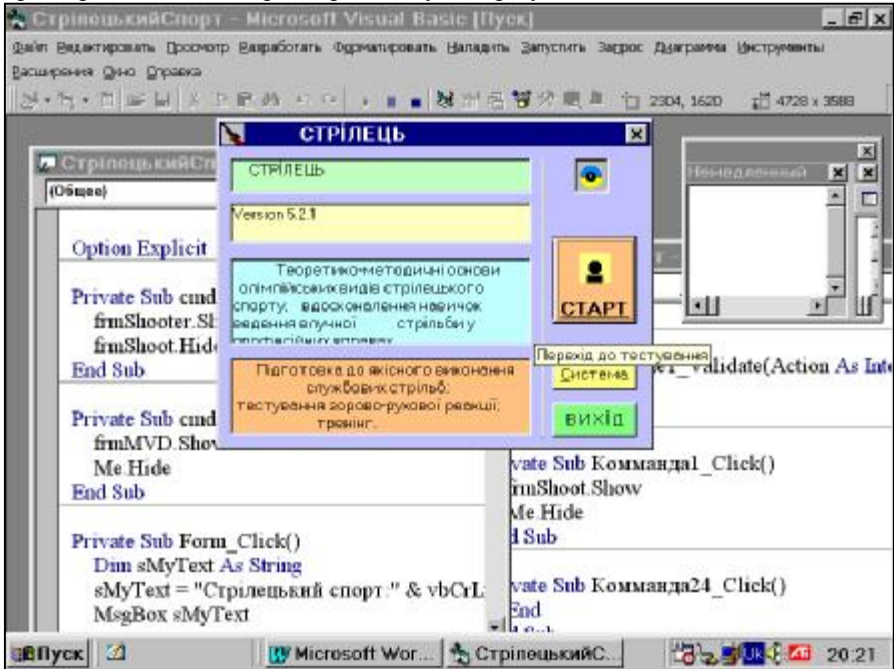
СтрілецькийСпорт - Microsoft Visual Basic [Пуск]

Файл Редактировать Просмотр Разработать Форматировать Наладить Запустить Запрос Диаграмма Инструменты Расширения Окно Справка

2304, 1620 4728 x 3588

СтрілецькийСп

(Общее)

Option Explicit

Private Sub cmd
frmShooter.Sh
frmShoot.Hide
End Sub

Private Sub cmd
frmMVD.Show
Me.Hide
End Sub

Private Sub Form_Click()
Dim sMyText As String
sMyText = "Стрілецький спорт:" & vbCrL
MsgBox sMyText

СТРІЛЕЦЬ

СТРІЛЕЦЬ

Version 5.2.1

Теоретико-методичні основи олімпійських видів стрілецького спорту; вдосконалення навичок ведення влучної стрільби у професійних вправах

Підготовка до якісного виконання службових стрільб; тестування зорово-рукової реакції; тренінг.

СТАРТ

Перехід до тестування

Система

вихід

_Validate(Action As Inte

ivate Sub Команда1_Click()
frmShoot.Show
Me.Hide
d Sub

ivate Sub Команда24_Click()
End

Немодальный

Пуск

Microsoft Wor...

СтрілецькийС...

20:21